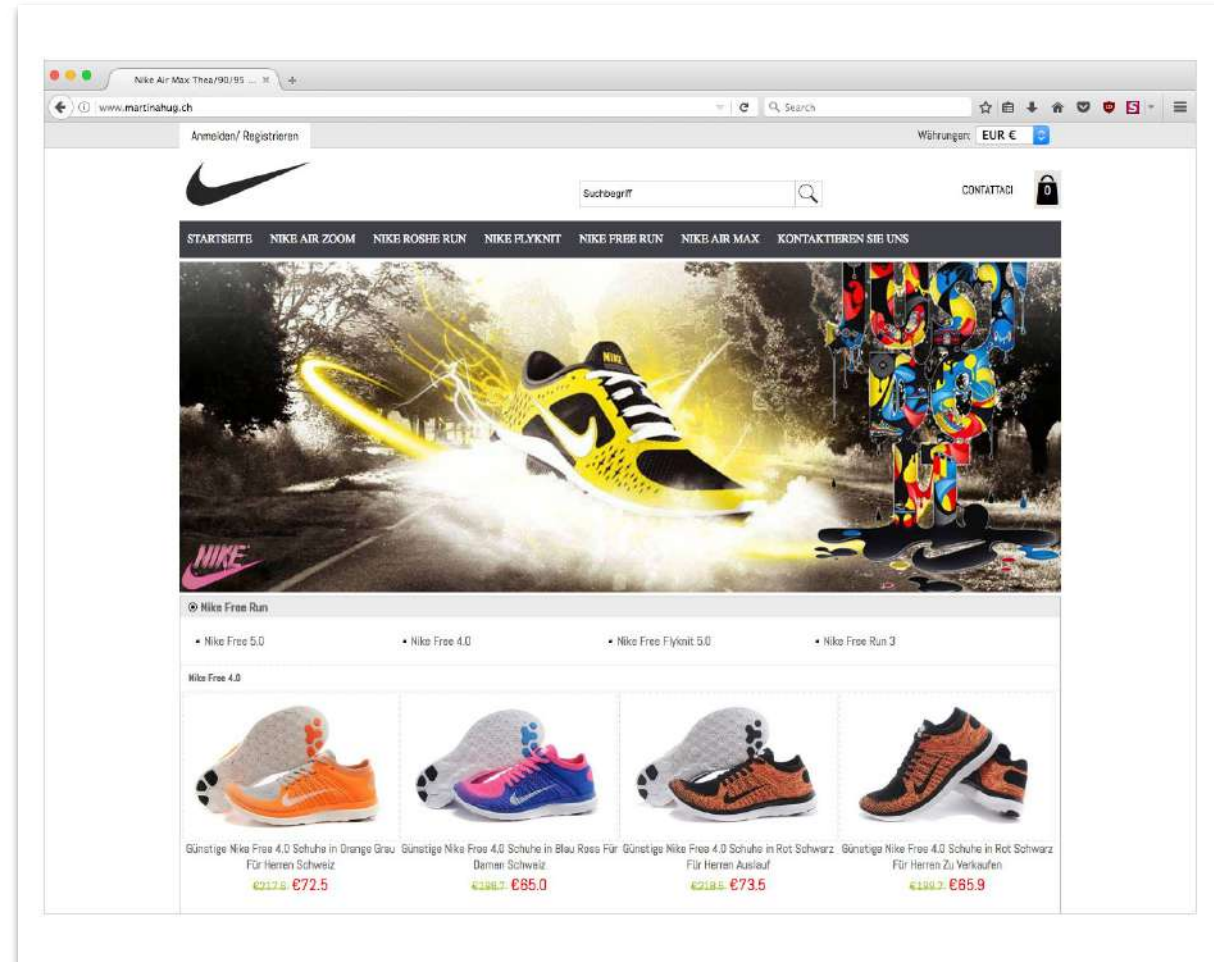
Nike Air Max Thea/90/95 ...

www.martinahug.ch

Search

Anmelden/ Registrieren

Währungen: EUR €

Suchbegriff

CONTATTACI

0

STARTSEITE NIKE AIR ZOOM NIKE ROSHE RUN NIKE FLYKNIT NIKE FREE RUN NIKE AIR MAX KONTAKTIEREN SIE UNS

NIKE

Nike Free Run

• Nike Free 5.0

• Nike Free 4.0

• Nike Free Flyknit 5.0

• Nike Free Run 3

Nike Free 4.0

Günstige Nike Free 4.0 Schuhe in Orange Grau Für Herren Schweiz
€217.5 €72.5

Günstige Nike Free 4.0 Schuhe in Blau Rosa Für Damen Schweiz
€198.7 €65.0

Günstige Nike Free 4.0 Schuhe in Rot Schwarz Für Herren Auslauf
€218.5 €73.5

Günstige Nike Free 4.0 Schuhe in Rot Schwarz Für Herren Zu Verkaufen
€199.7 €65.9